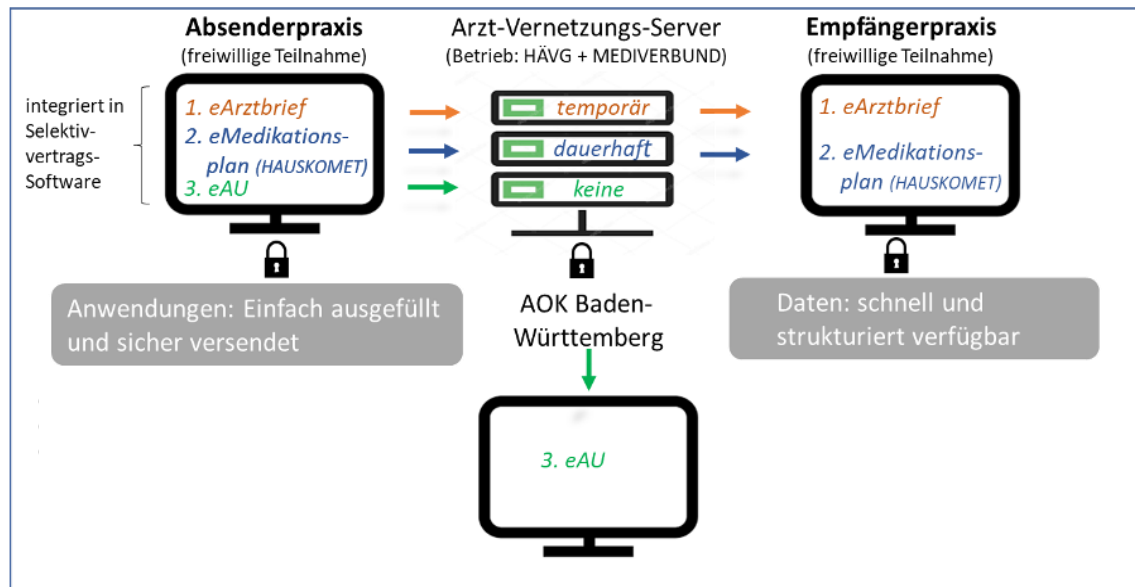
Absenderpraxis
(freiwillige Teilnahme)

Arzt-Vernetzungs-Server
(Betrieb: HÄVG + MEDIVERBUND)

Empfängerpraxis
(freiwillige Teilnahme)

integriert in Selektivvertrags-Software

1. eArztbrief
2. eMedikationsplan (HAUSKOMET)
3. eAU

temporär
dauerhaft
keine

1. eArztbrief
2. eMedikationsplan (HAUSKOMET)

Anwendungen: Einfach ausgefüllt und sicher versendet

AOK Baden-Württemberg

Daten: schnell und strukturiert verfügbar

3. eAU